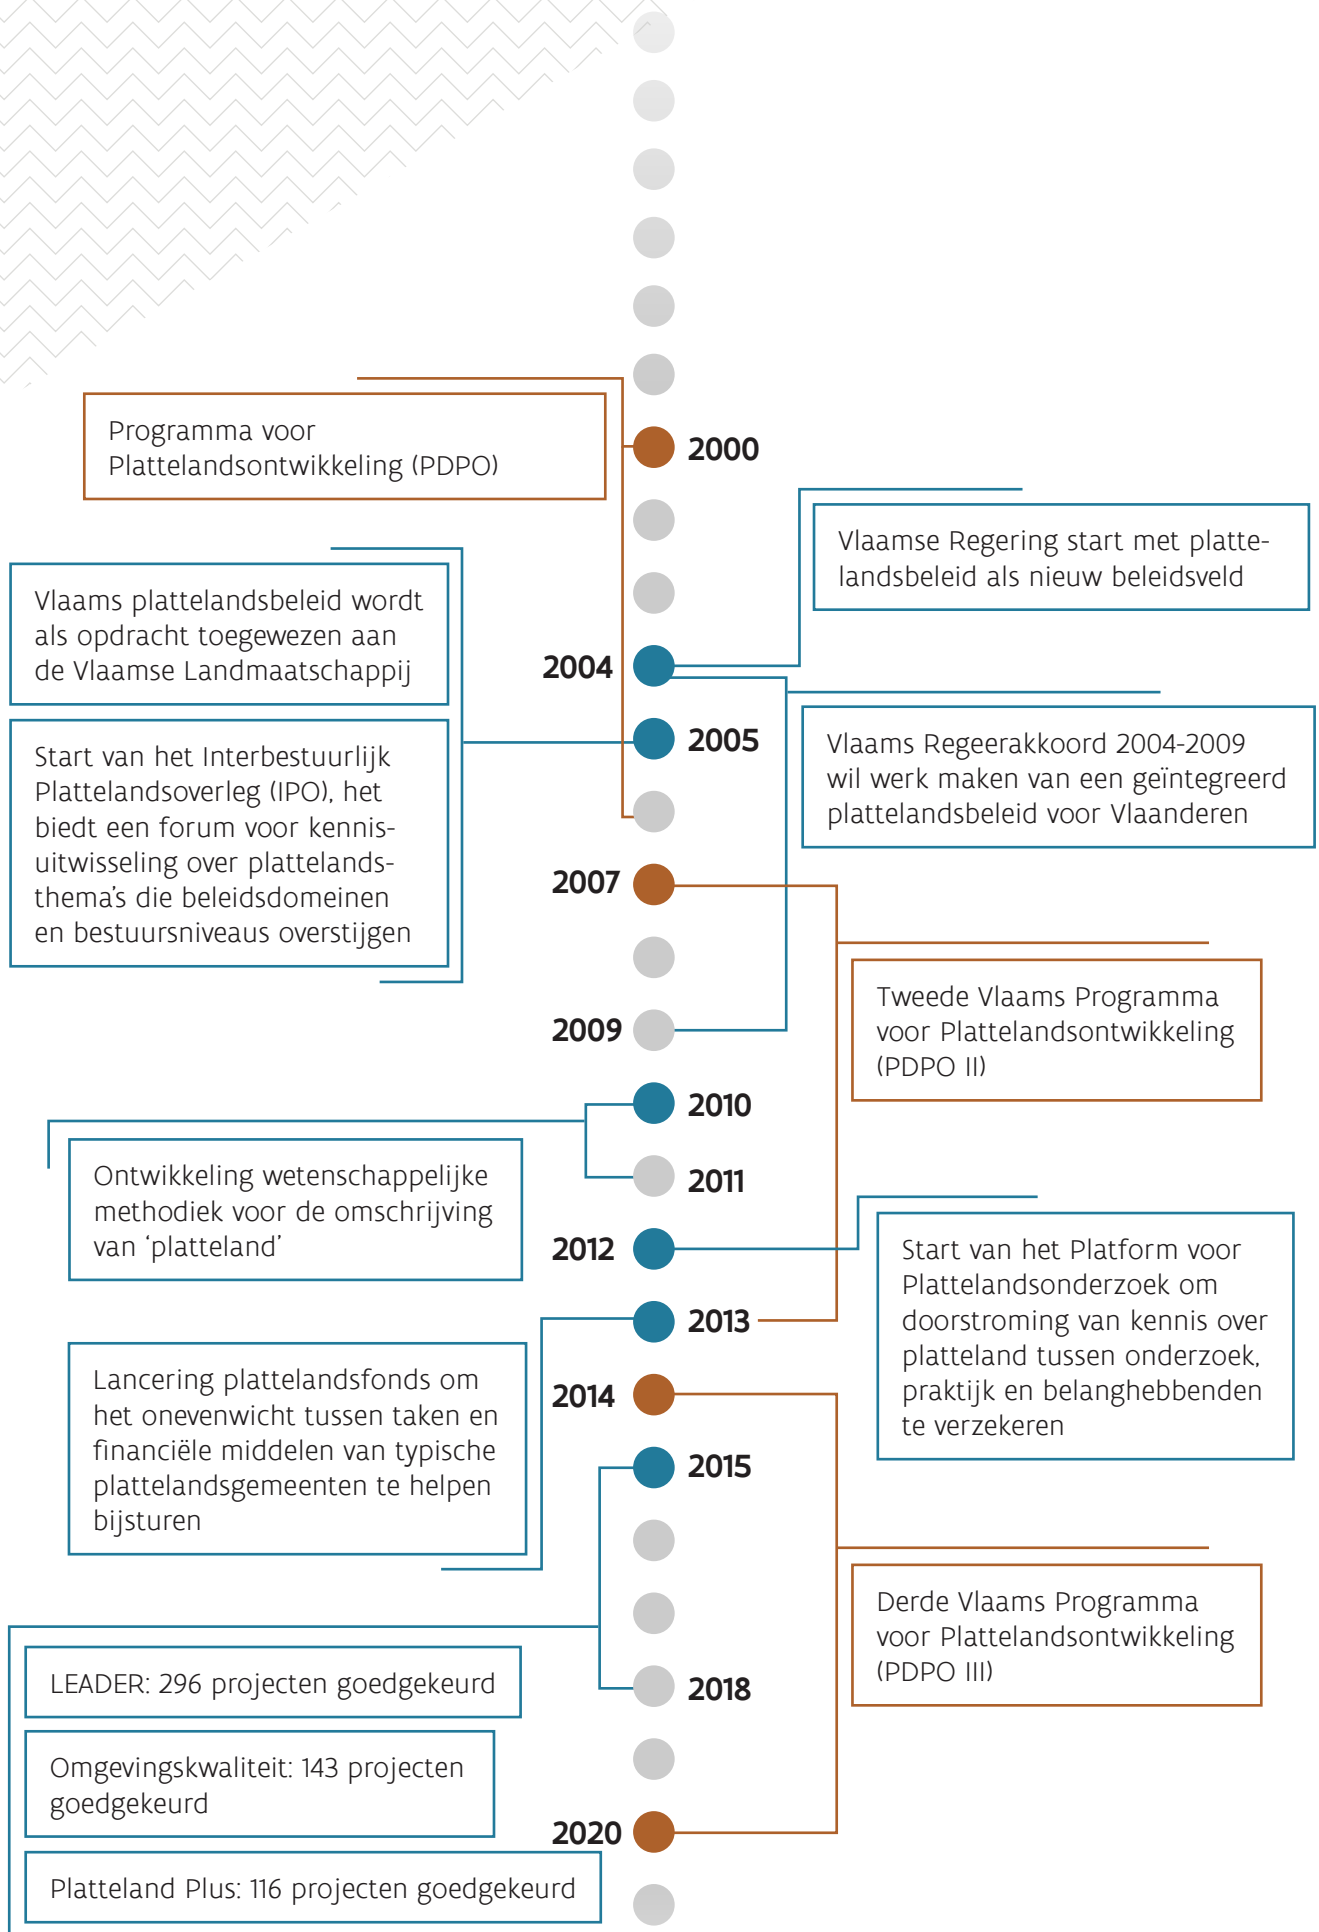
Programma voor Plattelandsontwikkeling (PDPO)

2000

Vlaamse Regering start met plattelandsbeleid als nieuw beleidsveld

Vlaams plattelandsbeleid wordt als opdracht toegewezen aan de Vlaamse Landmaatschappij

2004

2005

Start van het Interbestuurlijk Plattelandsoverleg (IPO), het biedt een forum voor kennisuitwisseling over plattelandsthema's die beleidsdomeinen en bestuursniveaus overstijgen

Vlaams Regeerakkoord 2004-2009 wil werk maken van een geïntegreerd plattelandsbeleid voor Vlaanderen

2007

Tweede Vlaams Programma voor Plattelandsontwikkeling (PDPO II)

2009

2010

2011

Ontwikkeling wetenschappelijke methodiek voor de omschrijving van 'platteland'

2012

Start van het Platform voor Plattelandsonderzoek om doorstroming van kennis over platteland tussen onderzoek, praktijk en belanghebbenden te verzekeren

2013

Lancering plattelandsfonds om het onevenwicht tussen taken en financiële middelen van typische plattelandsgemeenten te helpen bijsturen

2014

2015

Derde Vlaams Programma voor Plattelandsontwikkeling (PDPO III)

LEADER: 296 projecten goedgekeurd

2018

Omgevingskwaliteit: 143 projecten goedgekeurd

2020

Platteland Plus: 116 projecten goedgekeurd